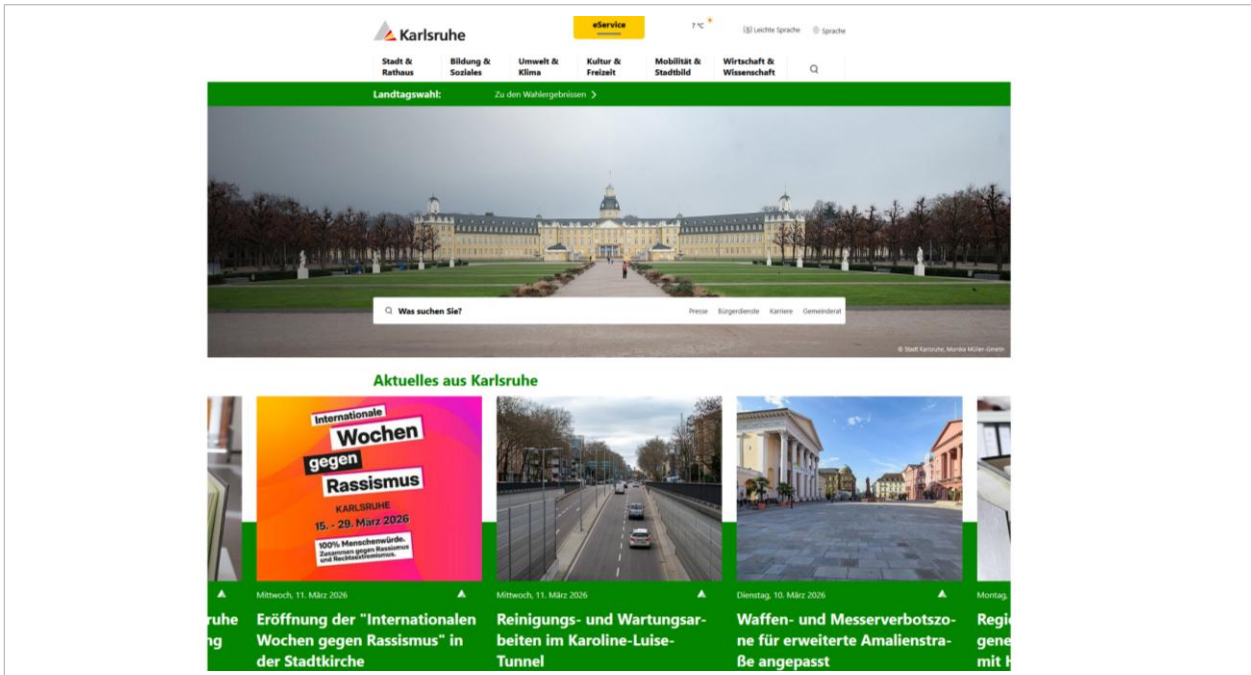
Karlsruhe

eService

7 °C

Leichte Sprache

Sprache

Stadt & Rathaus

Bildung & Soziales

Umwelt & Klima

Kultur & Freizeit

Mobilität & Stadtbild

Wirtschaft & Wissenschaft

Landtagswahl: Zu den Wahlergebnissen >

Was suchen Sie?

Presse Bürgerdienste Karriere Gemeinderat

© Stadt Karlsruhe, Monika Müller-Gmelin

Aktuelles aus Karlsruhe

Internationale Wochen gegen Rassismus

KARLSRUHE
15. - 29. März 2026

100% Menschenwürde. Zusammen gegen Rassismus und Rechtsextremismus.

ruhe
g

Mittwoch, 11. März 2026

Eröffnung der "Internationalen Wochen gegen Rassismus" in der Stadtkirche

Mittwoch, 11. März 2026

Reinigungs- und Wartungsarbeiten im Karoline-Luise-Tunnel

Dienstag, 10. März 2026

Waffen- und Messerverbotszone für erweiterte Amalienstraße angepasst

Montag,

Regi
gene
mit K